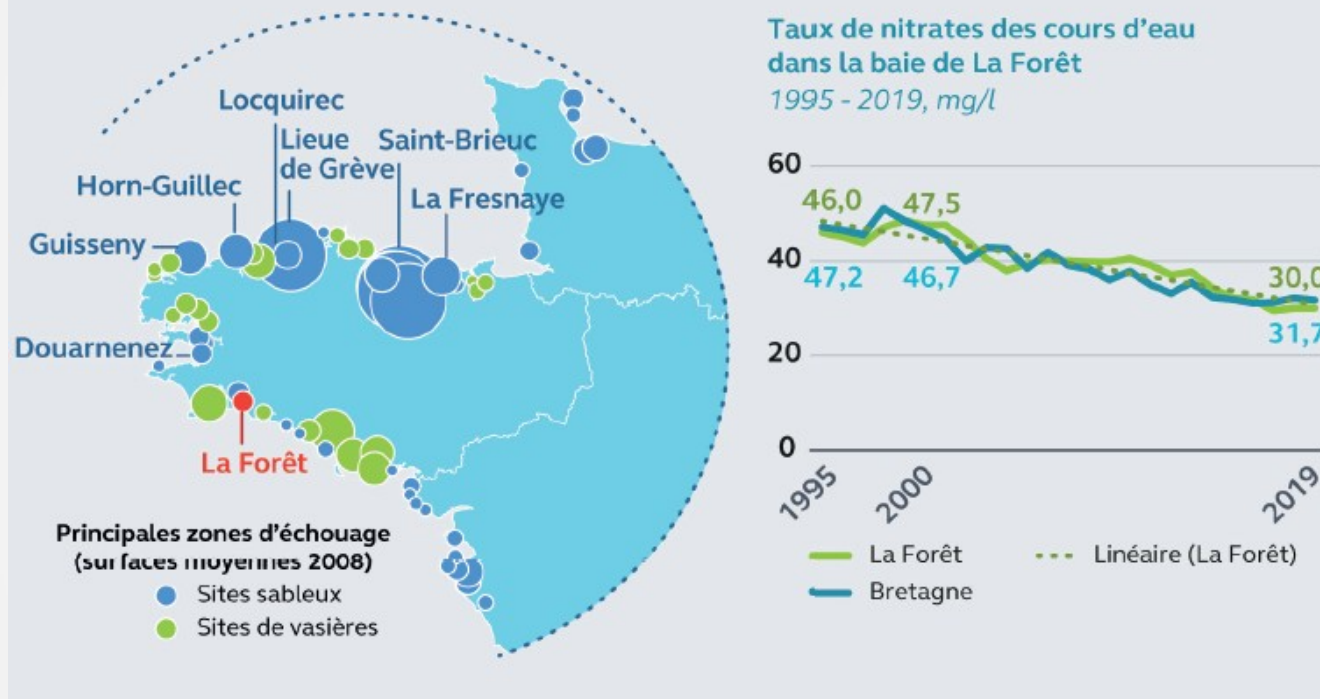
Locquirec
Lieue de Grève
Saint-Brieuc
Horn-Guillec
La Fresnaye
Guisseny
Douarnenez
La Forêt

Principales zones d'échouage (surfaces moyennes 2008)
Sites sableux
Sites de vasières

Taux de nitrates des cours d'eau dans la baie de La Forêt
1995 - 2019, mg/l

60
40
20
0
46,0
47,5
47,2
46,7
30,0
31,7
1995
2000
2019

La Forêt
Linéaire (La Forêt)
Bretagne